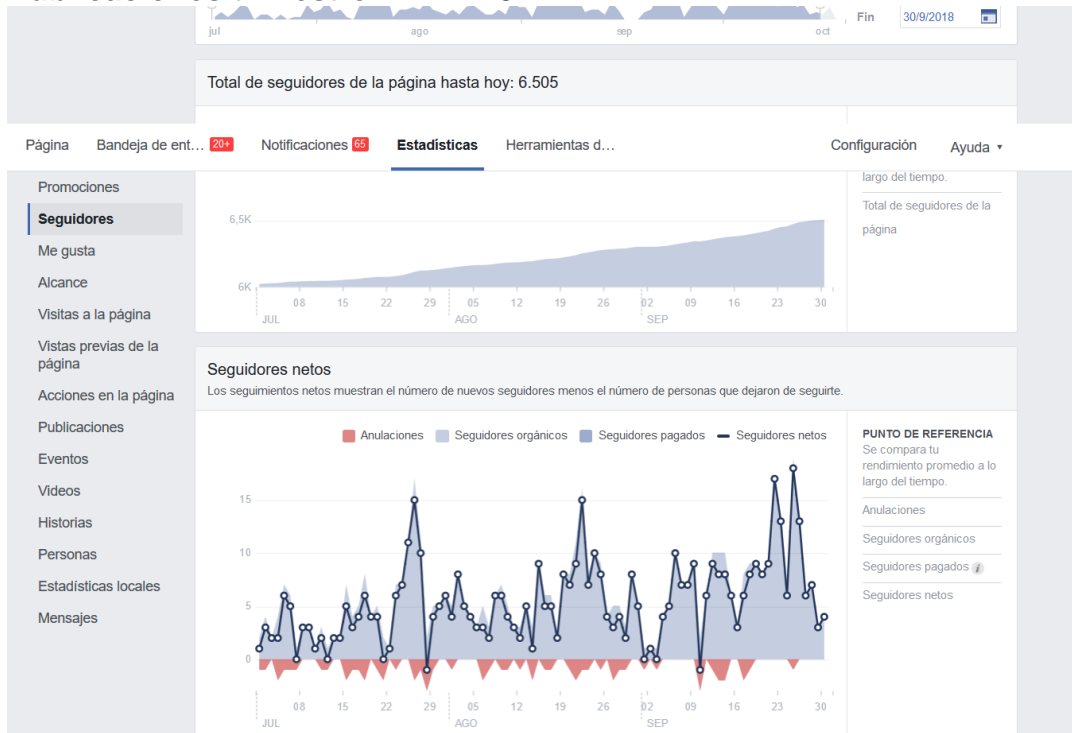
jul ago sep oct

Fin 30/9/2018

Total de seguidores de la página hasta hoy: 6.505

Página Bandeja de ent… 20+ Notificaciones 65 Estadísticas Herramientas d… Configuración Ayuda ▾

Promociones
Seguidores
Me gusta
Alcance
Visitas a la página
Vistas previas de la página
Acciones en la página
Publicaciones
Eventos
Videos
Historias
Personas
Estadísticas locales
Mensajes

largo del tiempo.

Total de seguidores de la página

6,5K
6K
08 15 22 29 05 12 19 26 02 09 16 23 30
JUL AGO SEP

Seguidores netos
Los seguimientos netos muestran el número de nuevos seguidores menos el número de personas que dejaron de seguirte.

Anulaciones Seguidores orgánicos Seguidores pagados Seguidores netos

15
10
5
0
08 15 22 29 05 12 19 26 02 09 16 23 30
JUL AGO SEP

PUNTO DE REFERENCIA
Se compara tu rendimiento promedio a lo largo del tiempo.

Anulaciones

Seguidores orgánicos

Seguidores pagados

Seguidores netos